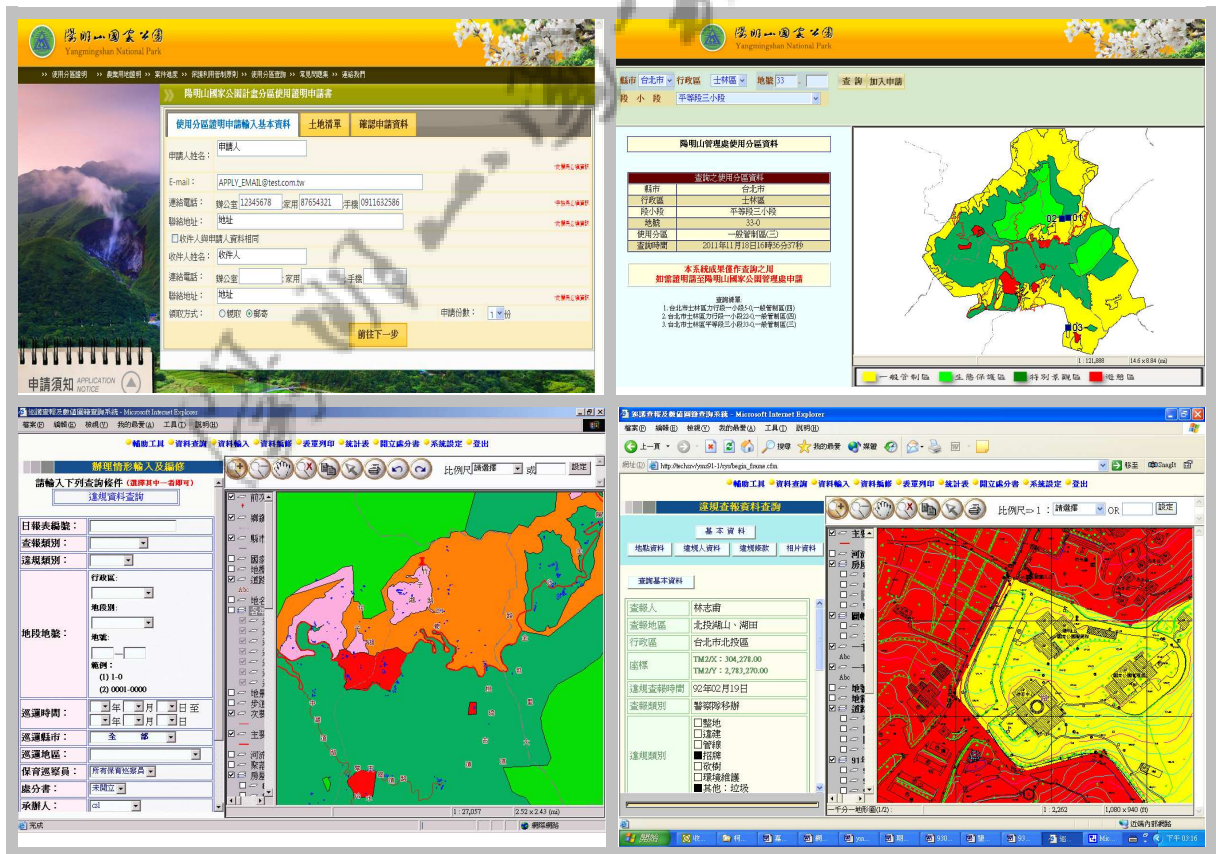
陽明山國家公園
Yangmingshan National Park

›› 使用分區證明 ›› 農業用地證明 ›› 案件進度 ›› 與建利用管制原則 ›› 使用分區查詢 ›› 常見問題集 ›› 連絡我們

陽明山國家公園計畫分區使用證明申請書

使用分區證明申請輸入基本資料 | 土地清單 | 確認申請資料

申請人姓名： 申請人
E-mail： APPLY_EMAIL@test.com.tw
連絡電話： 辦公室 12345678 家用 87654321 手機 0911632586
聯絡地址： 地址
收件人與申請人資料相同
收件人姓名： 收件人
連絡電話： 辦公室 家用 手機
聯絡地址： 地址
領取方式： 親取 郵寄 申請份數： 1 份
前往下一步

申請須知 APPLICATION NOTICE

陽明山國家公園
Yangmingshan National Park

縣市 台北市 行政區 士林區 地號 33 查詢 加入申請
段小段 平等段三小段

陽明山管理處使用分區資料

| 查詢之使用分區 | |
|---|---|
| 縣市 | 台北市 |
| 行政區 | 士林區 |
| 段小段 | 平等段三小段 |
| 地號 | 33-0 |
| 使用分區 | 一般管制區(三) |
| 查詢時間 | 2011年11月18日16時36分37秒 |

本系統成果僅作查詢之用
如需證明請至陽明山國家公園管理處申請

查詢清單：
1. 台北市士林區力行段一小段5-0 一般管制區(四)
2. 台北市士林區力行段一小段22-0 一般管制區(四)
3. 台北市士林區平等段三小段33-0 一般管制區(三)

02 01
03
1 : 121,888 14.6 x 8.84 (mi)
一般管制區 生態保護區 特別景觀區 遊憩區

巡護查報及數值圖籍查詢系統 - Microsoft Internet Explorer
檔案(F) 編輯(E) 檢視(V) 我的最愛(A) 工具(T) 說明(H)
輔助工具 資料查詢 資料輸入 資料編修 表單列印 統計表 開立處分書 系統設定 登出
新增情形輸入及編修
請輸入下列查詢條件 (選擇其中一者即可)
違規資料查詢
日報表編號：
查報類別：
違規類別：
地段地號： 行政區： 地段別： 地號： 範例： (1) 1-0 (2) 0001-0000
巡邏時間： 年 月 日 至 年 月 日
巡邏縣市： 全 部
巡邏地區：
保育巡察員： 所有保育巡察員
處分者： 未開立
承辦人： cs
比例尺 請選擇 或 設定
1 : 27,057 2.52 x 2.43 (mi)
完成 網際網路

巡護查報及數值圖籍查詢系統 - Microsoft Internet Explorer
檔案(F) 編輯(E) 檢視(V) 我的最愛(A) 工具(T) 說明(H)
上一頁 搜尋 我的最愛
網址(D) http://tschzv/ymsq1-1/sys/begin_frame.cfm 移至 連結
輔助工具 資料查詢 資料輸入 資料編修 表單列印 統計表 開立處分書 系統設定 登出
違規資料查詢
基本資料
地點資料 違規人資料 違規條款 相片資料
查詢基本資料

| 查報人 | 林志甫 |
|---|---|
| 查報地區 | 北投湖山、湖田 |
| 行政區 | 台北市北投區 |
| 座標 | TM2/X：304,278.00 TM2/Y：2,783,270.00 |
| 違規查報時間 | 92年02月19日 |
| 查報類別 | 警察隊移辦 |
| 違規類別 | 整地 違建 營建 招牌 砍樹 環境維護 其他：垃圾 |

比例尺=> 1 : 請選擇 OR 設定
1 : 2,262 1,080 x 940 (ft)
近端內部網路
開始 下午 03:16